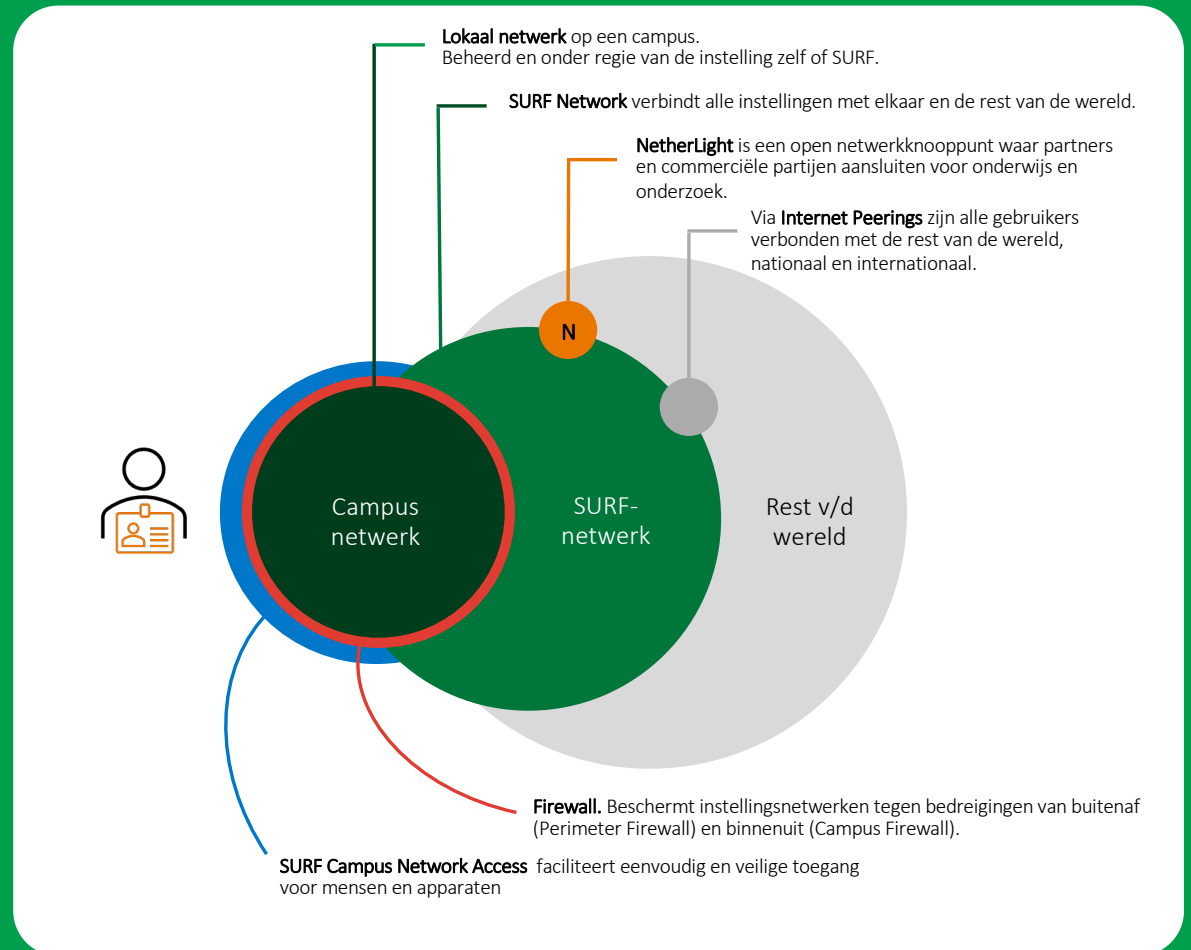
Lokaal netwerk op een campus.
Beheerd en onder regie van de instelling zelf of SURF.

SURF Network verbindt alle instellingen met elkaar en de rest van de wereld.

NetherLight is een open netwerkknooppunt waar partners en commerciële partijen aansluiten voor onderwijs en onderzoek.

Via Internet Peerings zijn alle gebruikers verbonden met de rest van de wereld, nationaal en internationaal.

N

Campus netwerk

SURF-netwerk

Rest v/d wereld

Firewall. Beschermt instellingsnetwerken tegen bedreigingen van buitenaf (Perimeter Firewall) en binnenuit (Campus Firewall).

SURF Campus Network Access faciliteert eenvoudig en veilige toegang voor mensen en apparaten